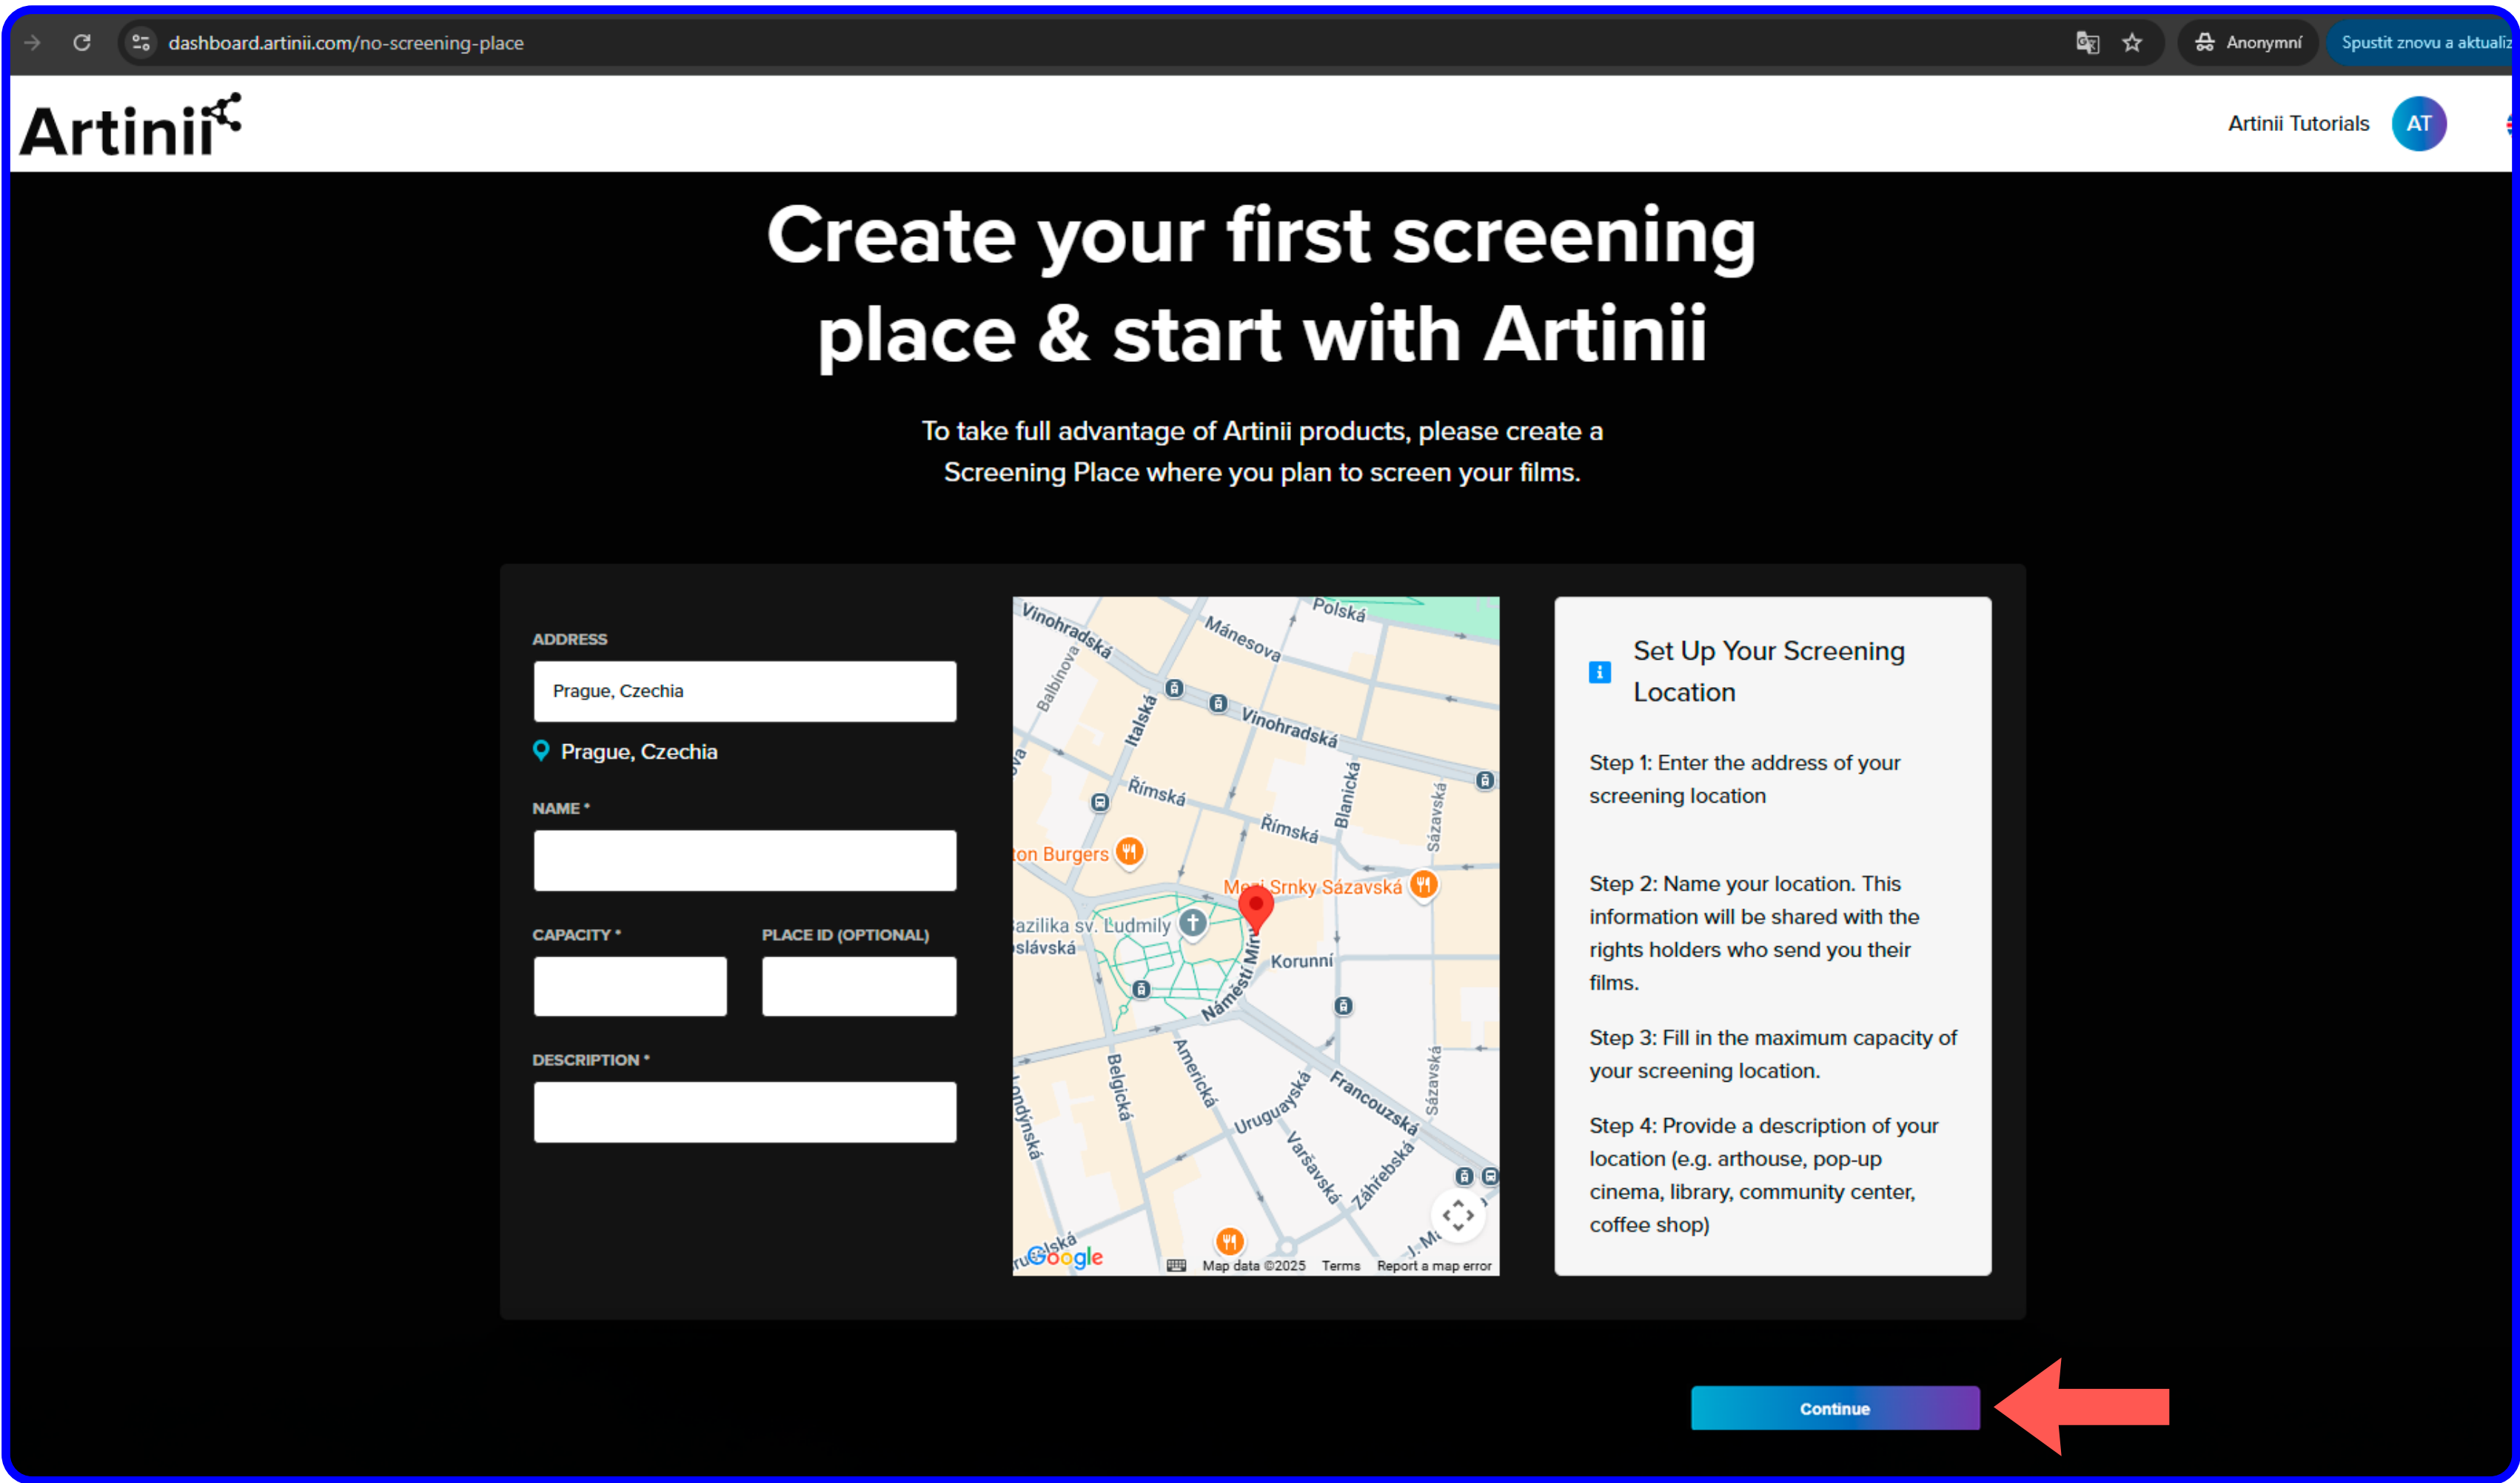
dashboard.artinii.com/no-screening-place

Anonymní

Spustit znovu a aktualiz

Artinii

Artinii Tutorials

AT

Create your first screening place & start with Artinii

To take full advantage of Artinii products, please create a Screening Place where you plan to screen your films.

ADDRESS

Prague, Czechia

Prague, Czechia

NAME *

CAPACITY *

PLACE ID (OPTIONAL)

DESCRIPTION *

Vinohradská Polská Mánesova Balbínova Italská Vinohradská Římská Římská Blanická Sázavská ton Burgers Mezi Srnky Sázavská Bazilika sv. Ludmily slávská Korunní Náměstí Míru Londýnská Belgická Americká Uruguayská Francouzská Varšavská Záhřebská Sázavská

Google Map data ©2025 Terms Report a map error

Set Up Your Screening Location

Step 1: Enter the address of your screening location

Step 2: Name your location. This information will be shared with the rights holders who send you their films.

Step 3: Fill in the maximum capacity of your screening location.

Step 4: Provide a description of your location (e.g. arthouse, pop-up cinema, library, community center, coffee shop)

Continue